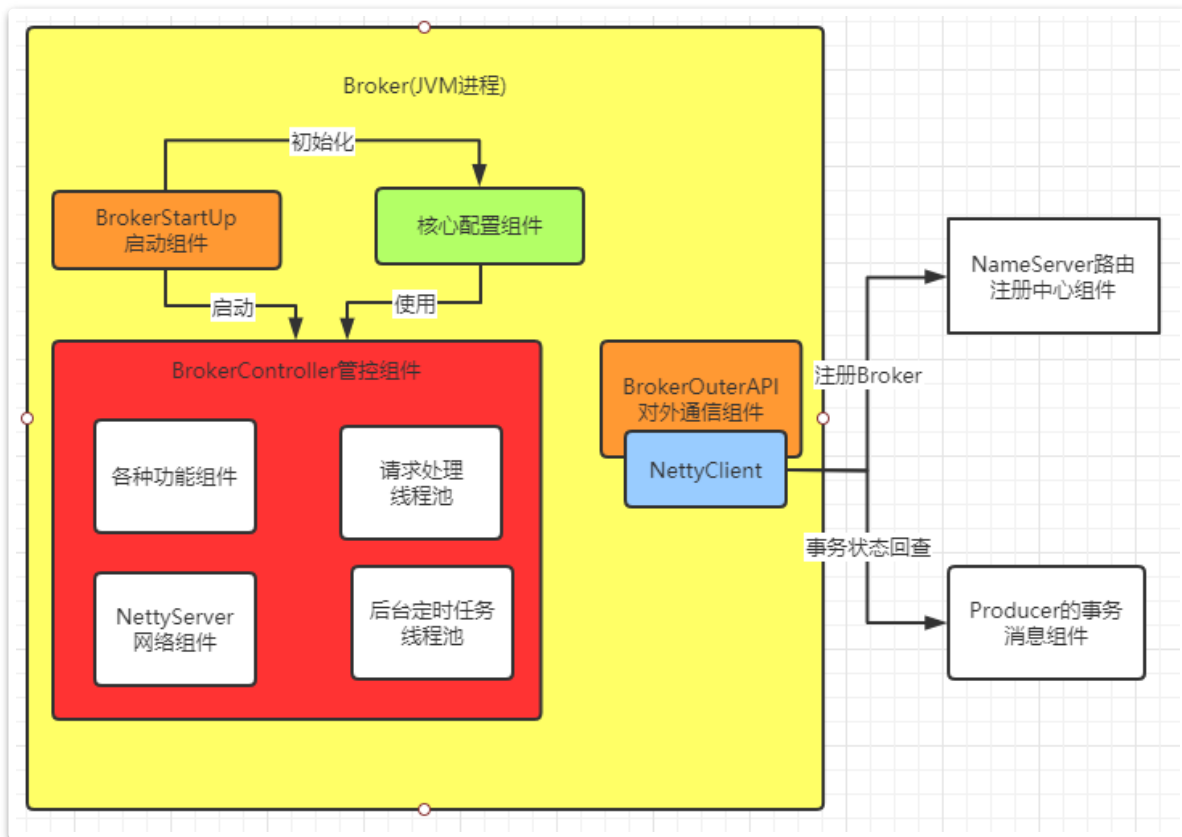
Broker(JVM进程)

初始化

BrokerStartUp
启动组件

核心配置组件

启动

使用

BrokerController管控组件

各种功能组件

请求处理
线程池

NettyServer
网络组件

后台定时任务
线程池

BrokerOuterAPI
对外通信组件

NettyClient

NameServer路由
注册中心组件

注册Broker

事务状态回查

Producer的事务
消息组件